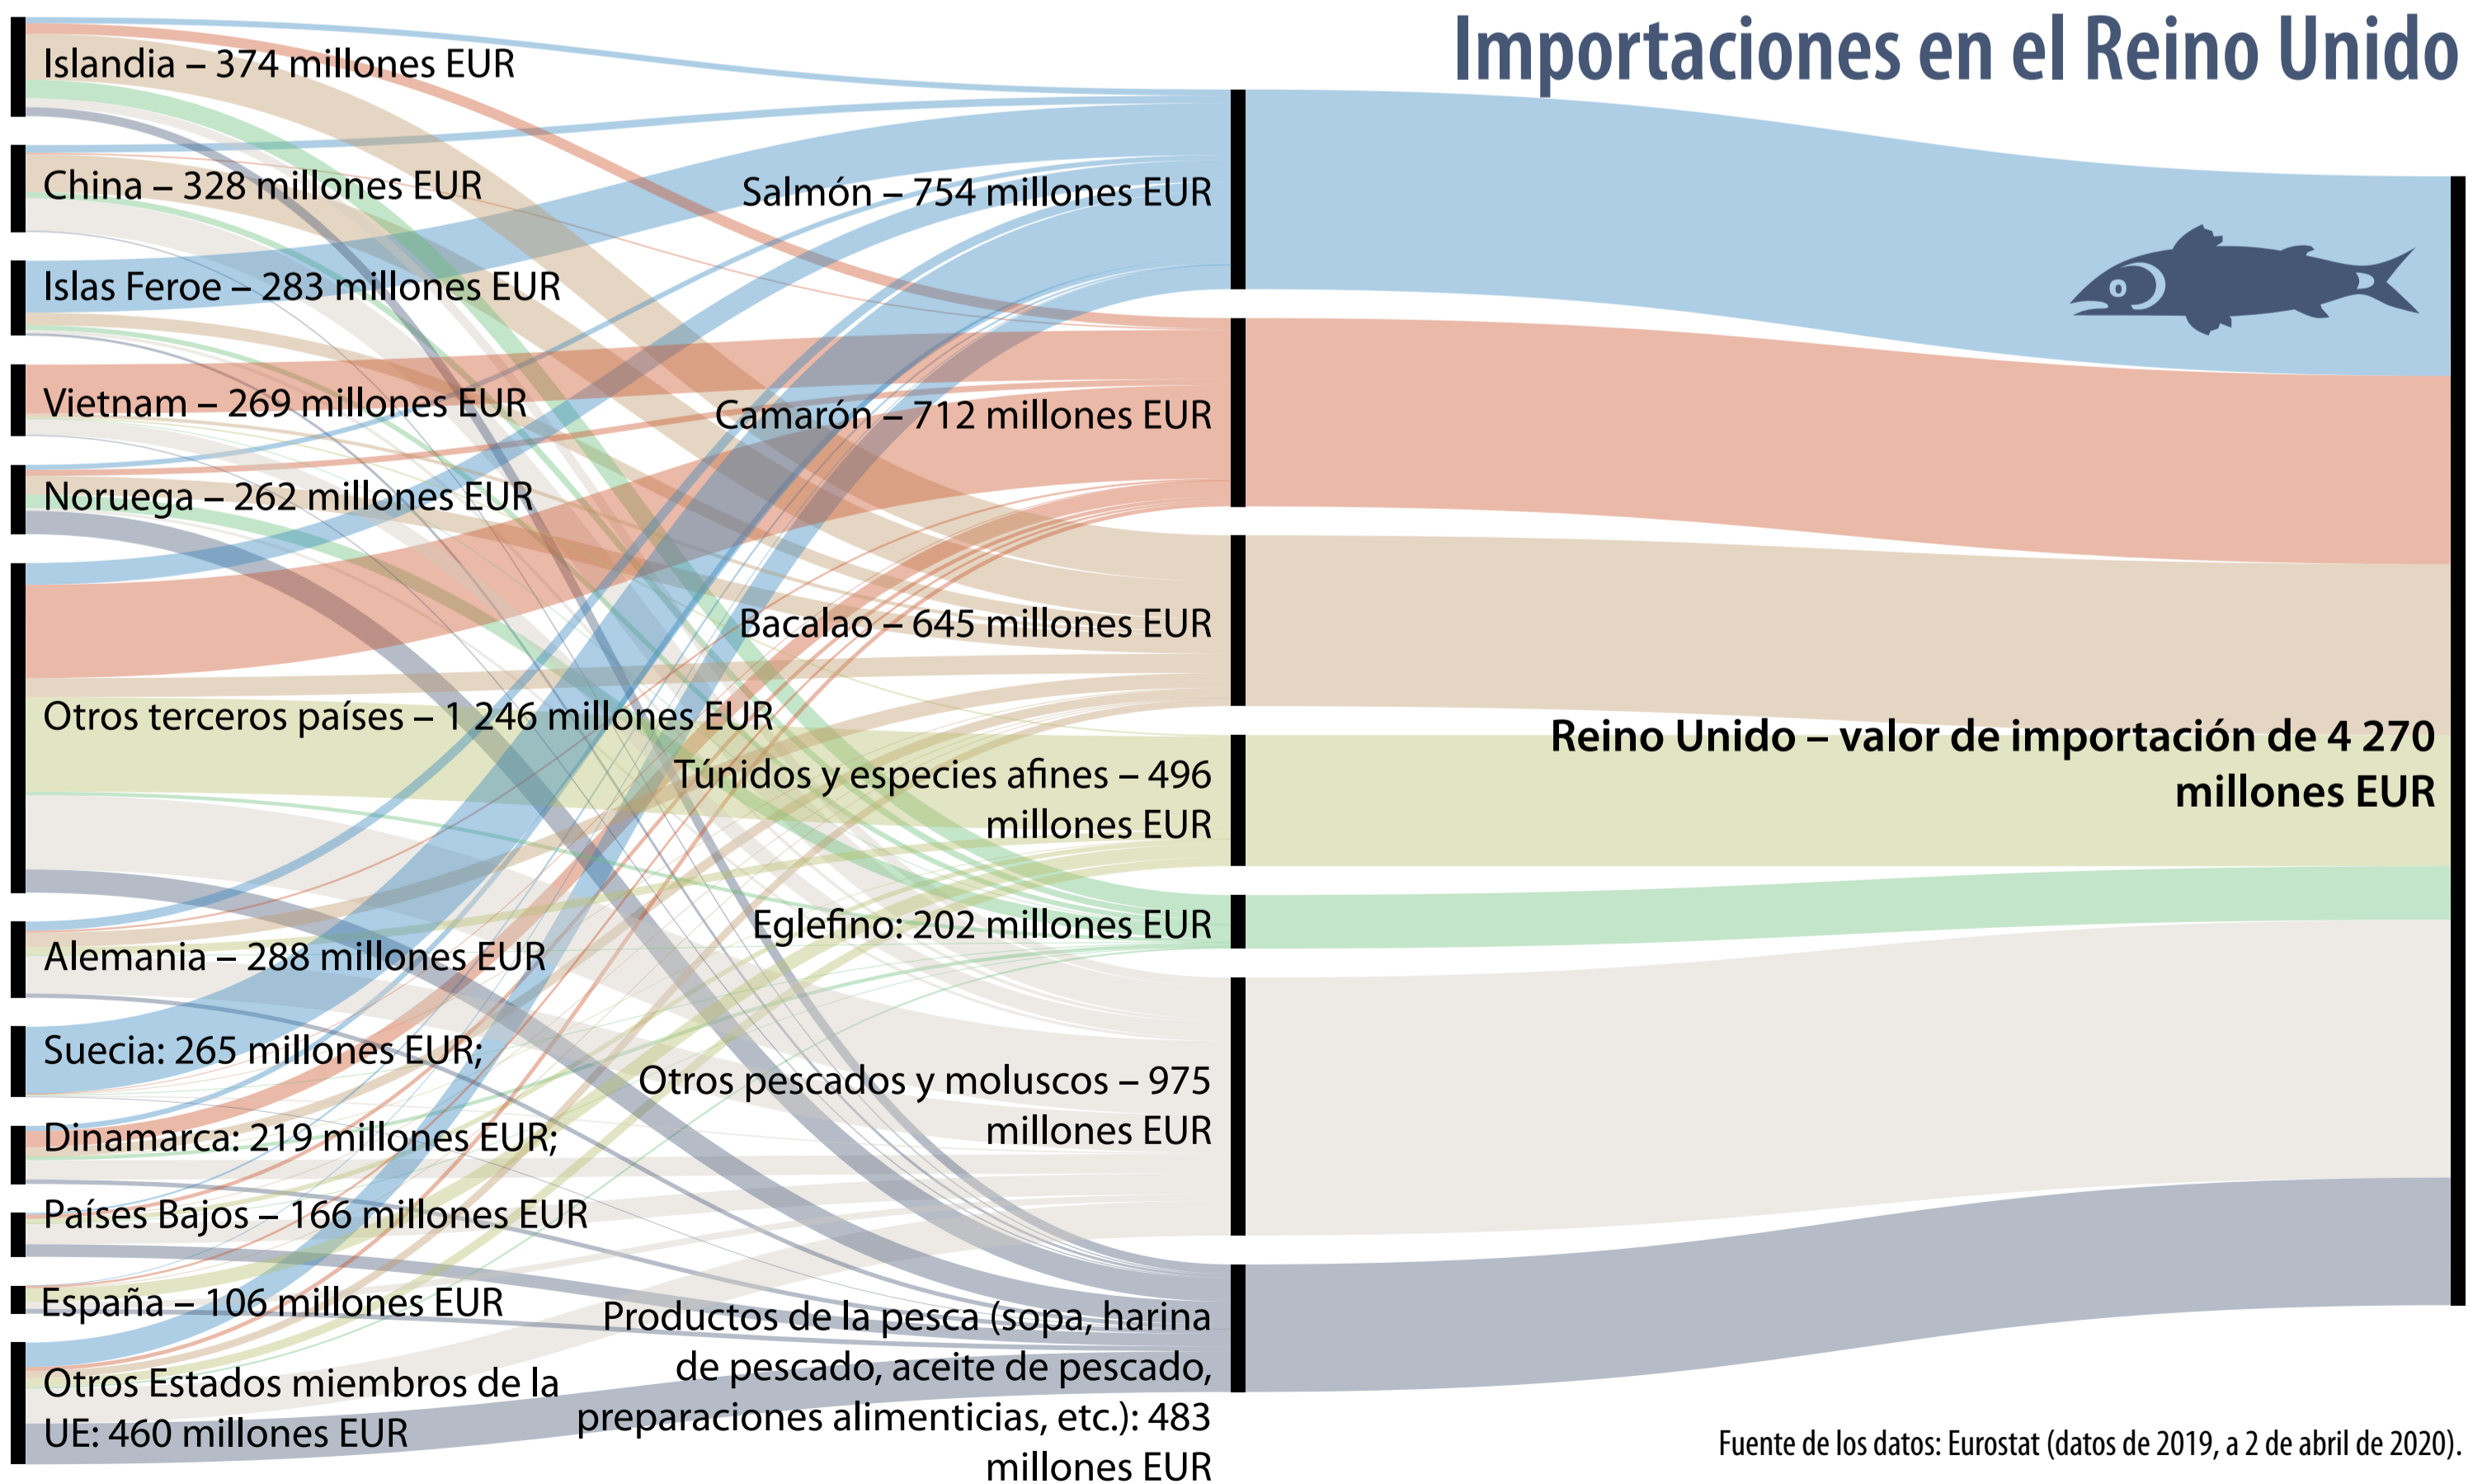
Importaciones en el Reino Unido

Islandia – 374 millones EUR

China – 328 millones EUR

Islas Feroe – 283 millones EUR

Vietnam – 269 millones EUR

Noruega – 262 millones EUR

Otros terceros países – 1 246 millones EUR

Alemania – 288 millones EUR

Suecia: 265 millones EUR;

Dinamarca: 219 millones EUR;

Países Bajos – 166 millones EUR

España – 106 millones EUR

Otros Estados miembros de la UE: 460 millones EUR

Salmón – 754 millones EUR

Camarón – 712 millones EUR

Bacalao – 645 millones EUR

Túnidos y especies afines – 496 millones EUR

Eglefino: 202 millones EUR

Otros pescados y moluscos – 975 millones EUR

Productos de la pesca (sopa, harina de pescado, aceite de pescado, preparaciones alimenticias, etc.): 483 millones EUR

Reino Unido – valor de importación de 4 270 millones EUR

Fuente de los datos: Eurostat (datos de 2019, a 2 de abril de 2020).